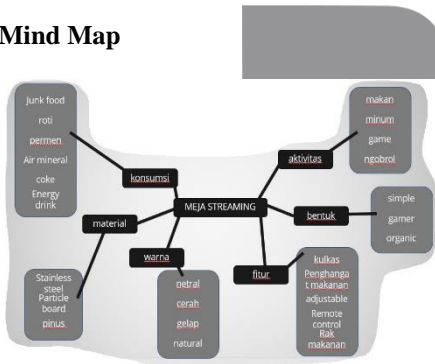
Mind Map

junk food
roti
permen
Air mineral
coke
Energy drink

konsumsi

makan
minum
game
ngobrol

aktivitas

MEJA STREAMING

material

bentuk

simple
gamer
organic

warna

fitur

Stainless steel
Particle board
pinus

netral
cerah
gelap
natural

kulkas
Penghangat makanan
adjustable
Remote control
Rak makanan